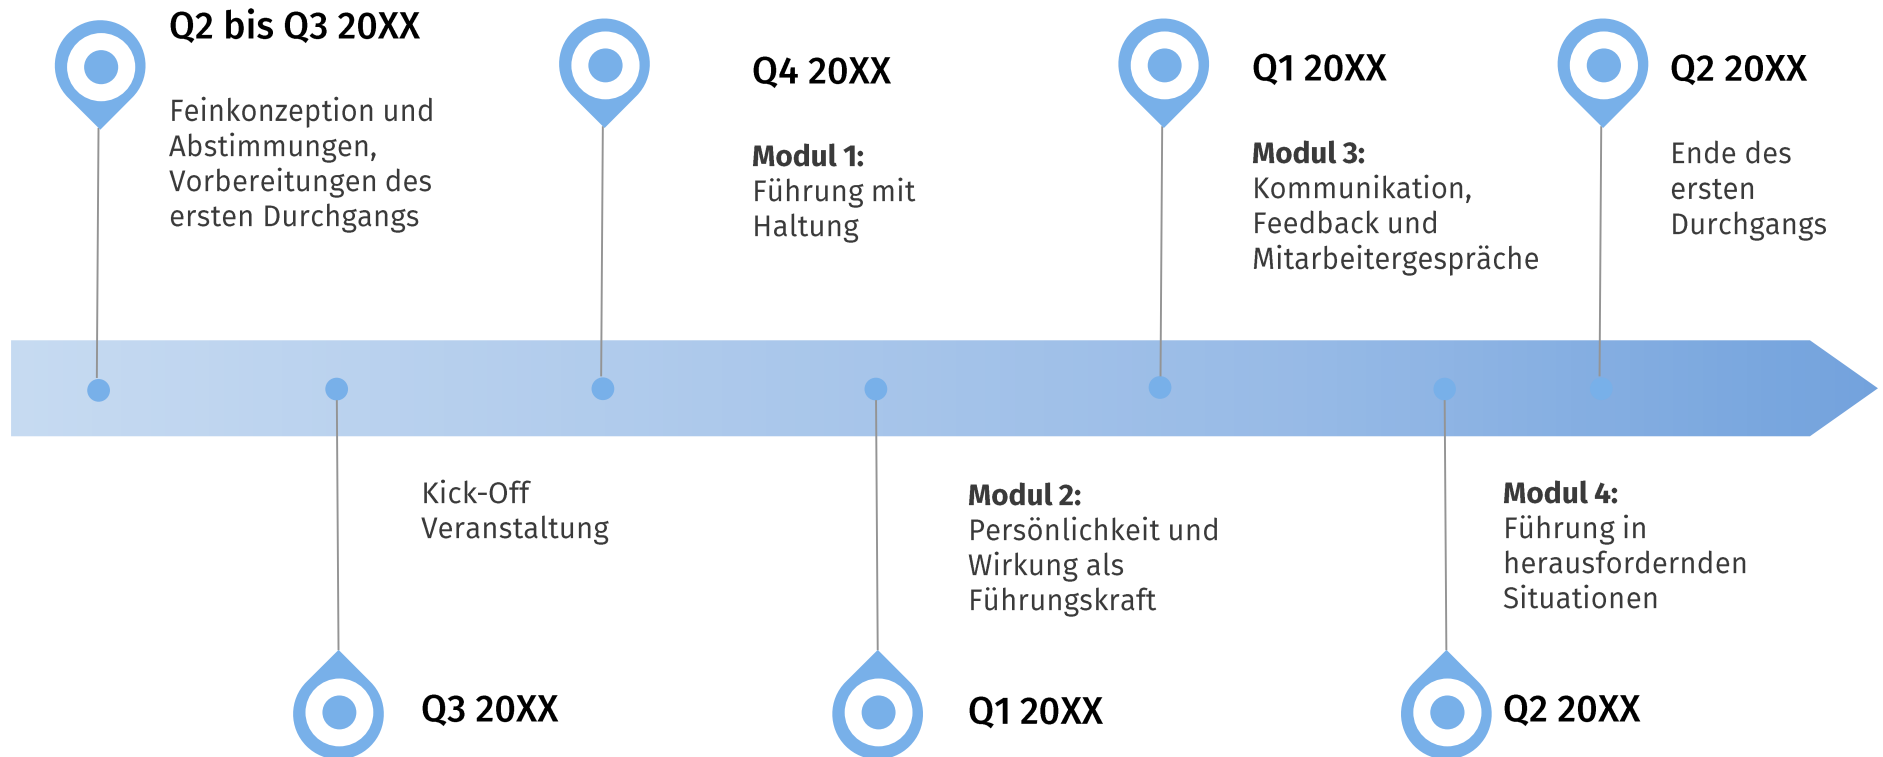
Q2 bis Q3 20XX

Feinkonzeption und Abstimmungen, Vorbereitungen des ersten Durchgangs

Q4 20XX

**Modul 1:**
Führung mit Haltung

Q1 20XX

**Modul 3:**
Kommunikation, Feedback und Mitarbeitergespräche

Q2 20XX

Ende des ersten Durchgangs

Kick-Off Veranstaltung

Q3 20XX

**Modul 2:**
Persönlichkeit und Wirkung als Führungskraft

Q1 20XX

**Modul 4:**
Führung in herausfordernden Situationen

Q2 20XX